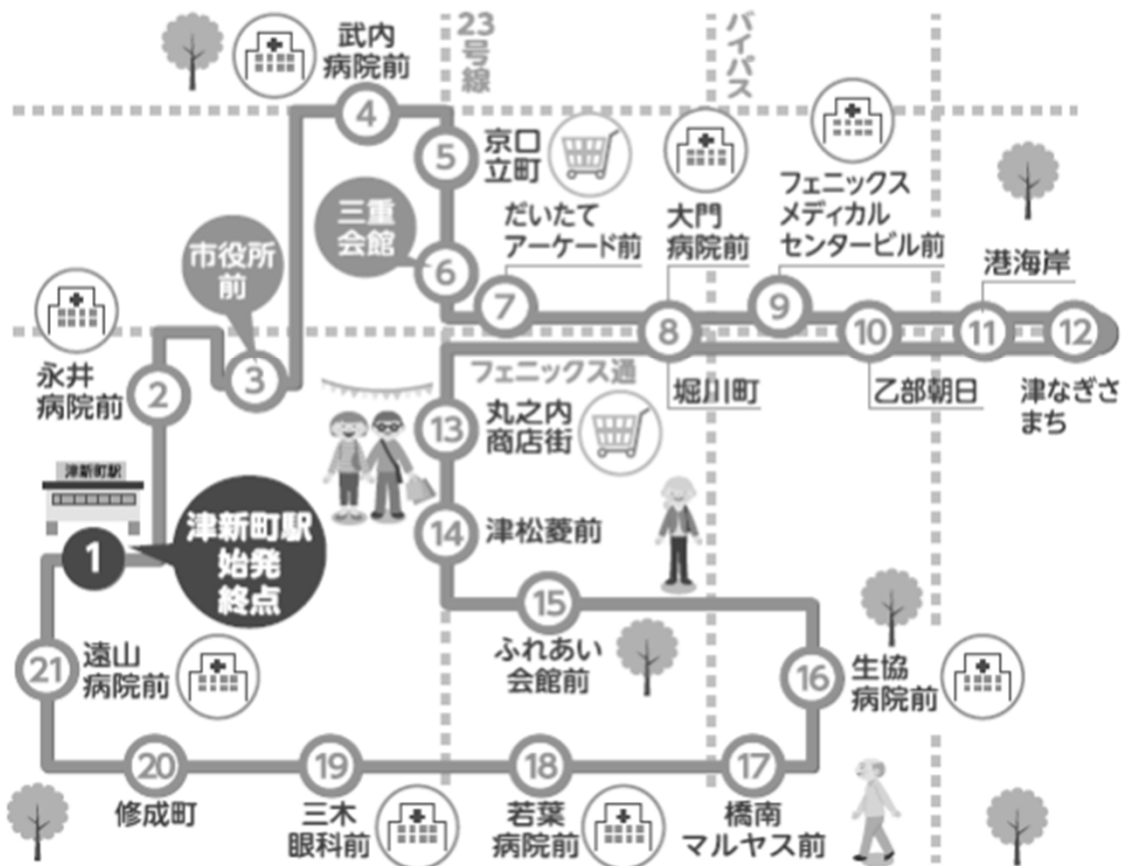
23号線
バイパス

4
武内
病院前

5
京口
立町

三重
会館

6

市役所
前

7
だいたて
アーケード前

8
大門
病院前

9
フェニックス
メディカル
センタービル前

10

11
港海岸

12

永井
病院前

2

3

フェニックス通

13
丸之内
商店街

堀川町

乙部朝日

津なぎさ
まち

津新町駅

1
津新町駅
始発
終点

14
津松菱前

15
ふれあい
会館前

16
生協
病院前

21
遠山
病院前

20
修成町

19
三木
眼科前

18
若葉
病院前

17
橋南
マルヤス前